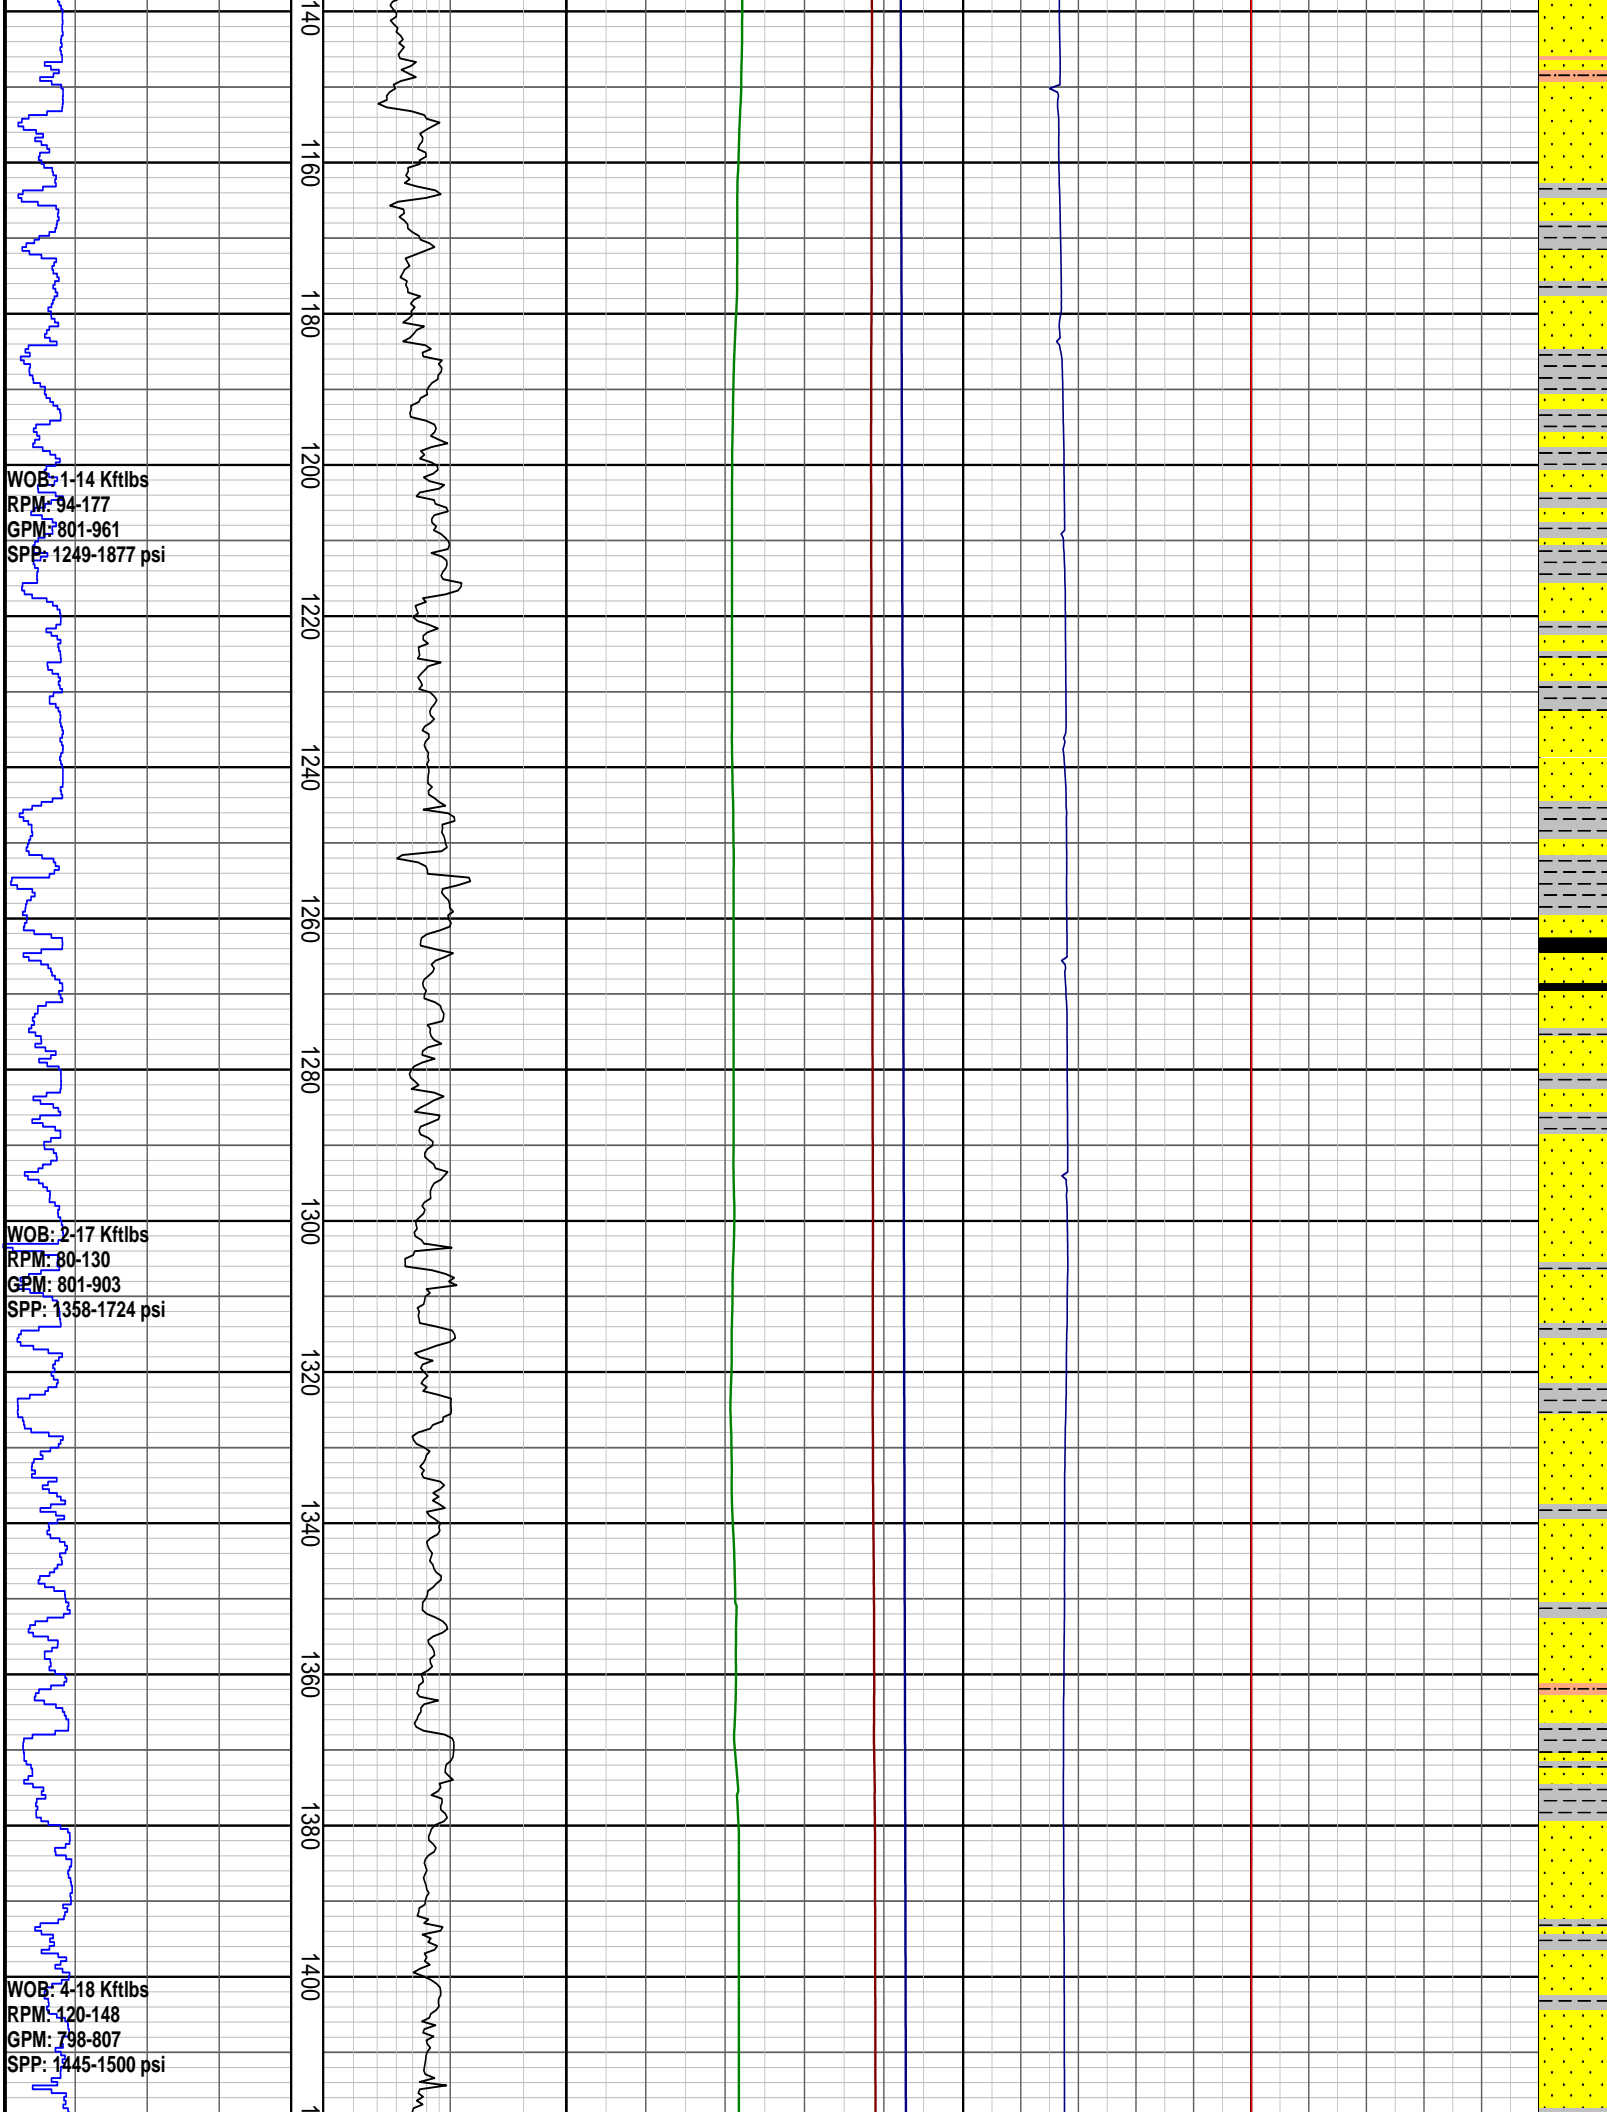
140
1160
1180
WOB: 1-14 Kftlbs
RPM: 94-177
GPM: 801-961
SPP: 1249-1877 psi
1200
1220
1240
1260
1280
WOB: 2-17 Kftlbs
RPM: 80-130
GPM: 801-903
SPP: 1358-1724 psi
1300
1320
1340
1360
1380
WOB: 4-18 Kftlbs
RPM: 120-148
GPM: 798-807
SPP: 1445-1500 psi
1400